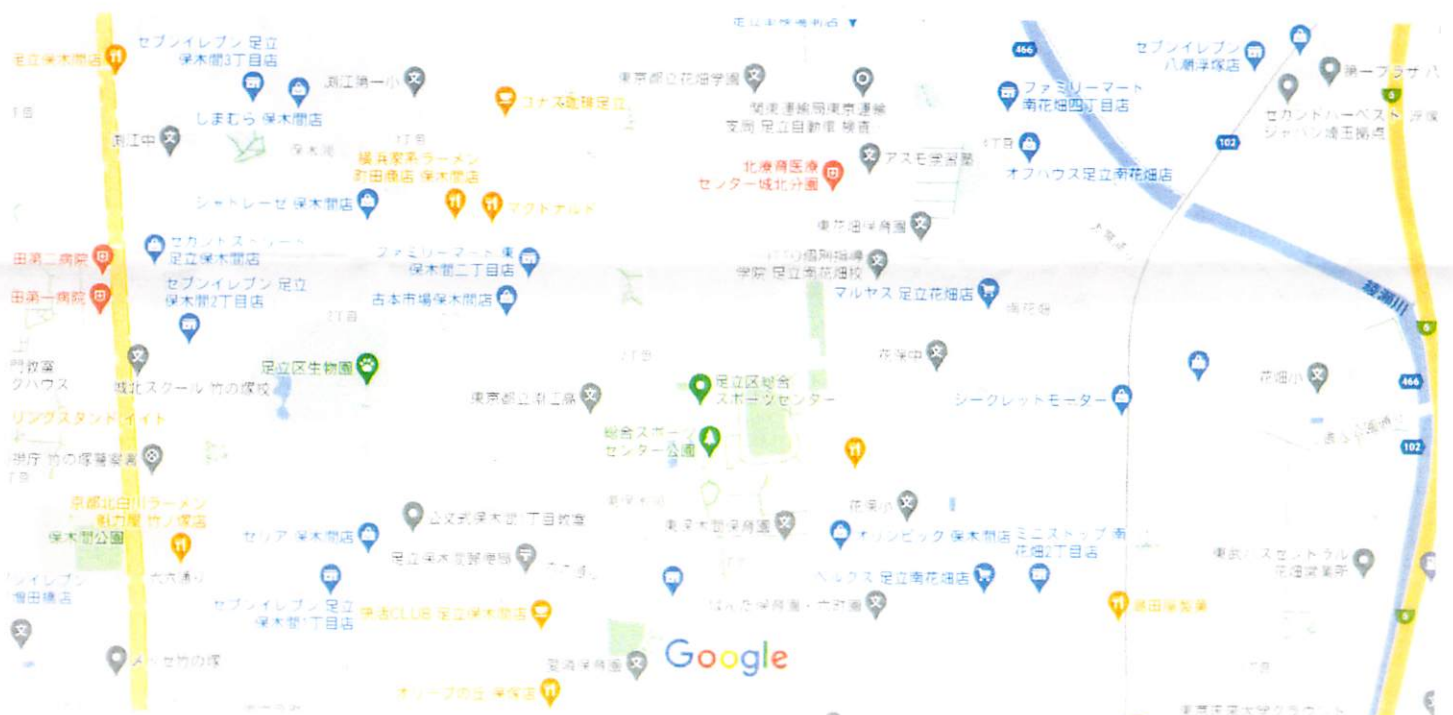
足立保木間店
セブンイレブン 足立保木間3丁目店
しまむら 保木間店
渕江第一小
コメダ珈琲店 足立
東京都立花畑学園
関東運輸局東京運輸支局 足立自動車検査
セブンイレブン 八潮浮塚店
第一プラザ
ファミリーマート 南花畑四丁目店
セカンドハーベスト・ジャパン 埼玉拠点
渕江中
横浜家系ラーメン 町田商店 保木間店
北療育医療センター城北分園
アスモ学習塾
オフハウス足立南花畑店
シャトレーゼ 保木間店
マクドナルド
東花畑保育園
セカンドストリート 足立保木間店
ファミリーマート 保木間二丁目店
学院 足立南花畑校
田第二病院
セブンイレブン 足立保木間2丁目店
マルヤス 足立花畑店
田第一病院
吉本市場保木間店
綾瀬川
足立区生物園
花保中
クハウス
城北スクール 竹の塚校
東京都立渕江高
足立区総合スポーツセンター
シークレットモーター
花畑小
リングスタンドイト
総合スポーツセンター公園
竹の塚警察署
京都北白川ラーメン 魁力屋 竹ノ塚店
花保小
保木間公園
セリア 保木間店
公文式保木間一丁目教室
東保木間保育園
オリンピック 保木間店
ミニストップ 南花畑2丁目店
東武バスセントラル 花畑営業所
足立保木間郵便局
ベルクス 足立南花畑店
セブンイレブン 足立保木間1丁目店
快活CLUB 足立保木間店
原田保育園
メッセ竹の塚
Google
オリーブの丘 保木間店
466
102
6